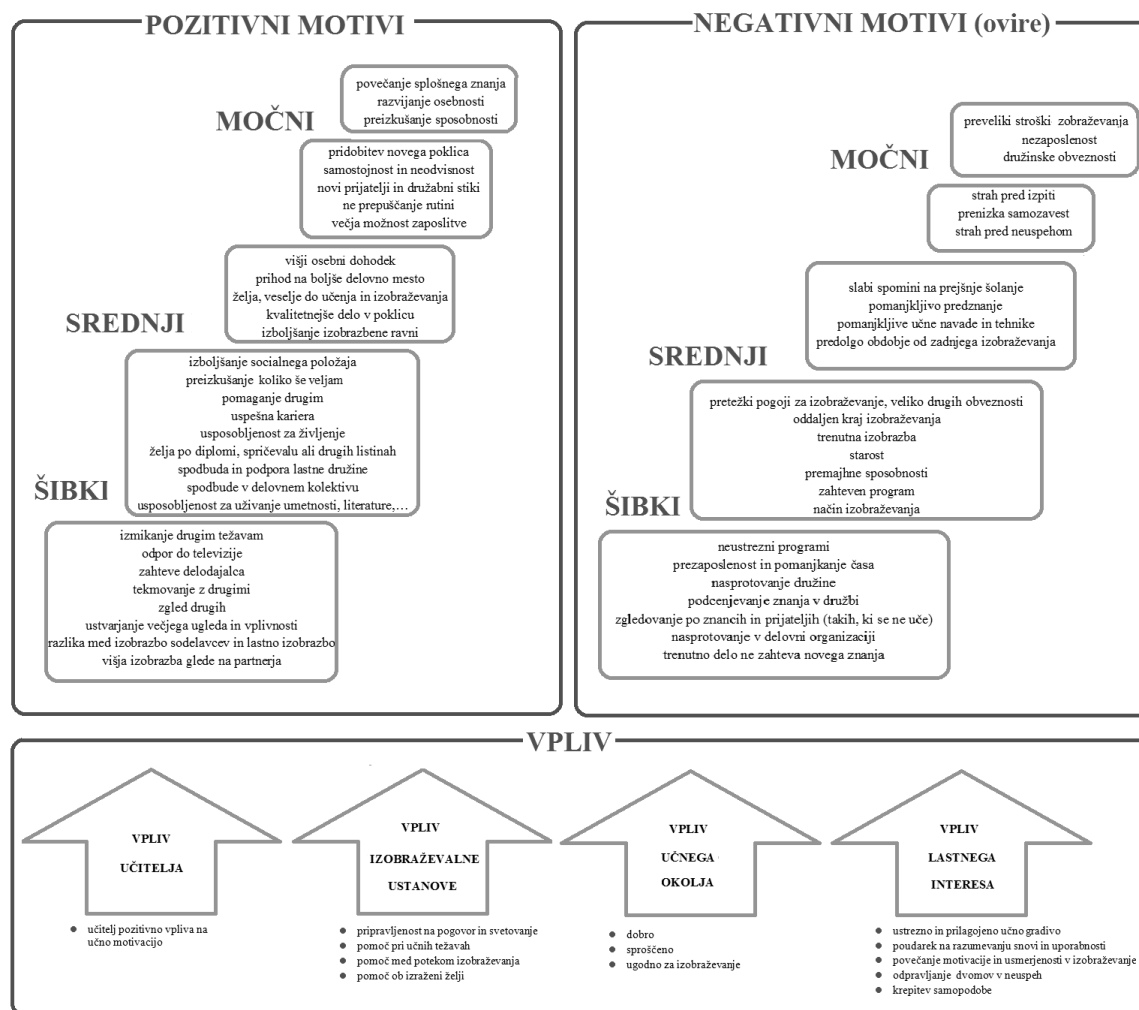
POZITIVNI MOTIVI

MOČNI

povečanje splošnega znanja
razvijanje osebnosti
preizkušanje sposobnosti

pridobitev novega poklica
samostojnost in neodvisnost
novi prijatelji in družabni stiki
ne prepuščanje rutini
večja možnost zaposlitve

SREDNJI

višji osebni dohodek
prihod na boljše delovno mesto
želja, veselje do učenja in izobraževanja
kvalitetnejše delo v poklicu
izboljšanje izobrazbene ravni

izboljšanje socialnega položaja
preizkušanje koliko še veljam
pomaganje drugim
uspešna kariera
usposobljenost za življenje
želja po diplomi, spričevalu ali drugih listinah
spodbuda in podpora lastne družine
spodbude v delovnem kolektivu
usposobljenost za uživanje umetnosti, literature,...

ŠIBKI

izmikanje drugim težavam
odpor do televizije
zahteve delodajalca
tekmovanje z drugimi
zgled drugih
ustvarjanje večjega ugleda in vplivnosti
razlika med izobrazbo sodelavcev in lastno izobrazbo
višja izobrazba glede na partnerja

NEGATIVNI MOTIVI (ovire)

MOČNI

preveliki stroški zobraževanja
nezaposlenost
družinske obveznosti

strah pred izpiti
prenizka samozavest
strah pred neuspehom

SREDNJI

slabi spomini na prejšnje šolanje
pomanjkljivo predznanje
pomanjkljive učne navade in tehnike
predolgo obdobje od zadnjega izobraževanja

pretežki pogoji za izobraževanje, veliko drugih obveznosti
oddaljen kraj izobraževanja
trenutna izobrazba
starost
premajhne sposobnosti
zahteven program
način izobraževanja

ŠIBKI

neustrezni programi
prezaposlenost in pomanjkanje časa
nasprotovanje družine
podcenjevanje znanja v družbi
zgledovanje po znancih in prijateljih (takih, ki se ne uče)
nasprotovanje v delovni organizaciji
trenutno delo ne zahteva novega znanja

VPLIV

VPLIV UČITELJA

- učitelj pozitivno vpliva na učno motivacijo

VPLIV IZOBRAŽEVALNE USTANOVE

- pripravljenost na pogovor in svetovanje
- pomoč pri učnih težavah
- pomoč med potekom izobraževanja
- pomoč ob izraženi želji

VPLIV UČNEGA OKOLJA

- dobro
- sproščeno
- ugodno za izobraževanje

VPLIV LASTNEGA INTERESA

- ustrezno in prilagojeno učno gradivo
- poudarek na razumevanju snovi in uporabnosti
- povečanje motivacije in usmerjenosti v izobraževanje
- odpravljanje dvomov v neuspeh
- krepitev samopodobe